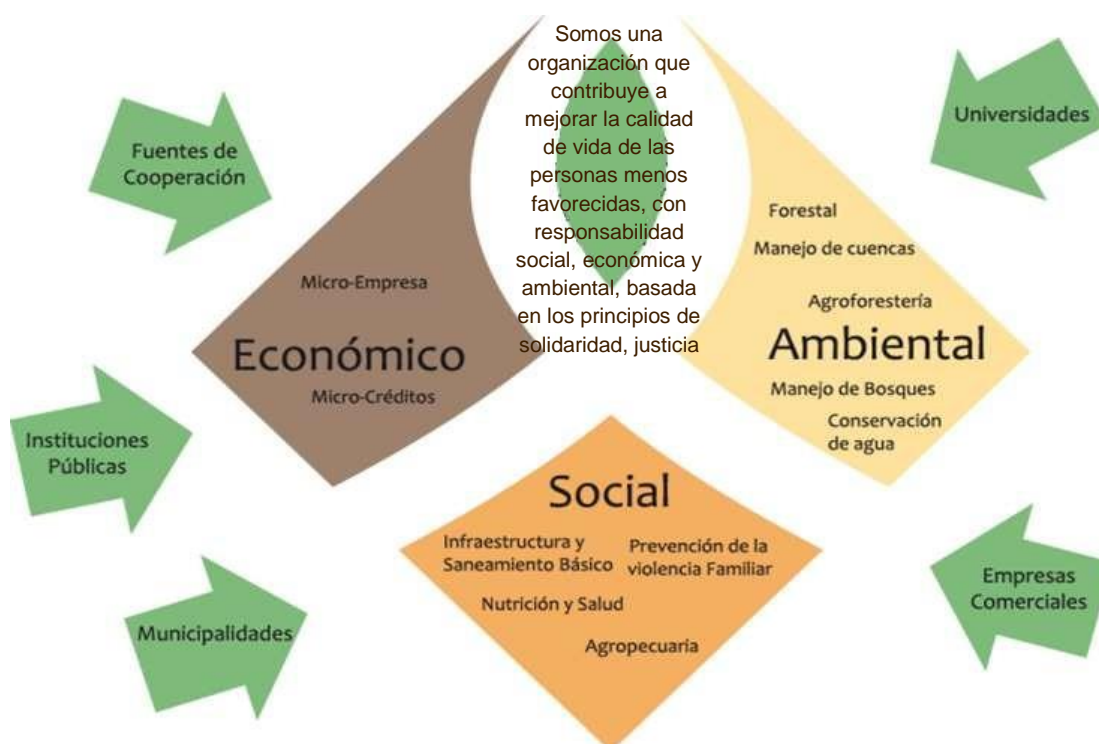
Somos una organización que contribuye a mejorar la calidad de vida de las personas menos favorecidas, con responsabilidad social, económica y ambiental, basada en los principios de solidaridad, justicia

Fuentes de Cooperación

Universidades

Micro-Empresa

Económico

Micro-Créditos

Forestal

Manejo de cuencas

Agroforestería

Ambiental

Manejo de Bosques

Conservación de agua

Instituciones Públicas

Social

Infraestructura y Saneamiento Básico

Prevención de la violencia Familiar

Nutrición y Salud

Agropecuaria

Municipalidades

Empresas Comerciales